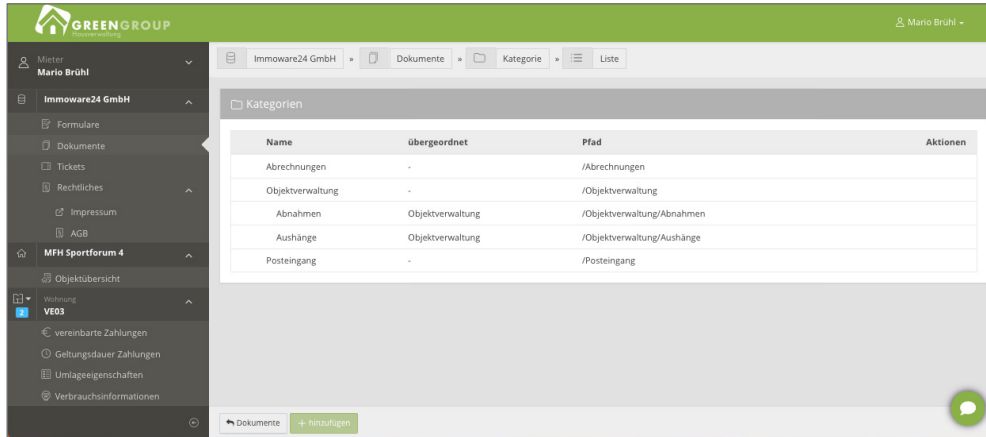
GREENGROUP
Hausverwaltung

Mario Brühl

Mieter
Mario Brühl

Immoware24 GmbH
Formulare
Dokumente
Tickets
Rechtliches
Impressum
AGB
MFH Sportforum 4
Objektübersicht
2
Wohnung
VE03
vereinbarte Zahlungen
Geltungsdauer Zahlungen
Umlageeigenschaften
Verbrauchsinformationen

Immoware24 GmbH » Dokumente » Kategorie » Liste

Kategorien

| Name | übergeordnet | Pfad | Aktionen |
|---|---|---|---|
| Abrechnungen | - | /Abrechnungen | |
| Objektverwaltung | - | /Objektverwaltung | |
| Abnahmen | Objektverwaltung | /Objektverwaltung/Abnahmen | |
| Aushänge | Objektverwaltung | /Objektverwaltung/Aushänge | |
| Posteingang | - | /Posteingang | |

Dokumente
+ hinzufügen